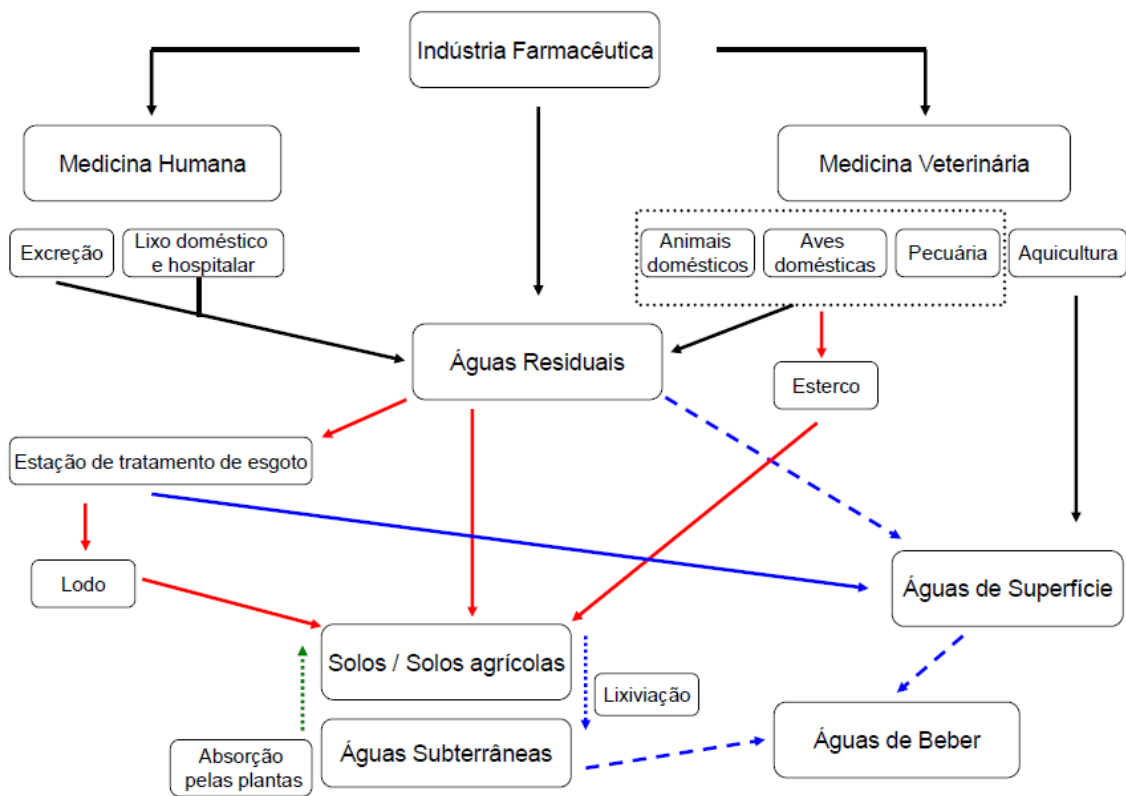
Indústria Farmacêutica

Medicina Humana

Medicina Veterinária

Excreção

Lixo doméstico e hospitalar

Animais domésticos

Aves domésticas

Pecuária

Aquicultura

Águas Residuais

Esterco

Estação de tratamento de esgoto

Lodo

Águas de Superfície

Solos / Solos agrícolas

Lixiviação

Águas Subterrâneas

Águas de Beber

Absorção pelas plantas